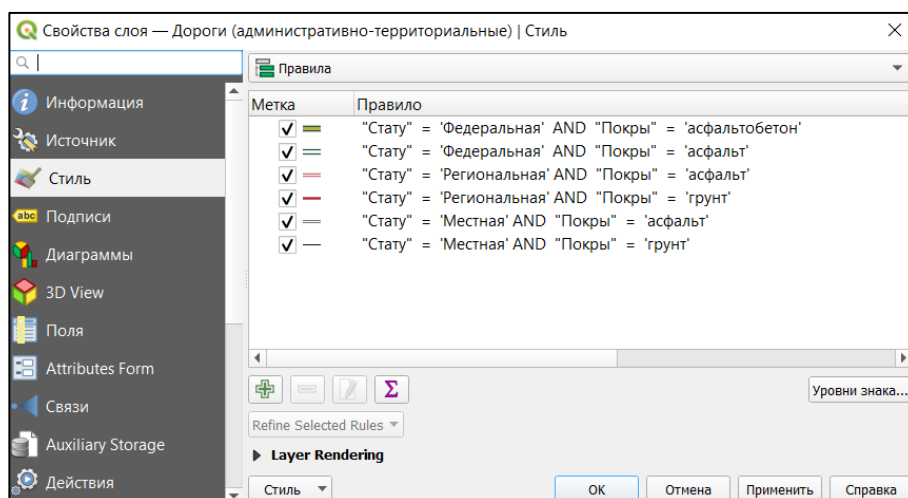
Свойства слоя — Дороги (административно-территориальные) | Стиль

Информация
Источник
Стиль
Подписи
Диаграммы
3D View
Поля
Attributes Form
Связи
Auxiliary Storage
Действия

Правила

| Метка | Правило |
|---|---|
| ✓ | "Стату" = 'Федеральная' AND "Покры" = 'асфальтобетон' |
| ✓ | "Стату" = 'Федеральная' AND "Покры" = 'асфальт' |
| ✓ | "Стату" = 'Региональная' AND "Покры" = 'асфальт' |
| ✓ | "Стату" = 'Региональная' AND "Покры" = 'грунт' |
| ✓ | "Стату" = 'Местная' AND "Покры" = 'асфальт' |
| ✓ | "Стату" = 'Местная' AND "Покры" = 'грунт' |

Σ
Уровни знака...
Refine Selected Rules
Layer Rendering

Стиль
OK
Отмена
Применить
Справка